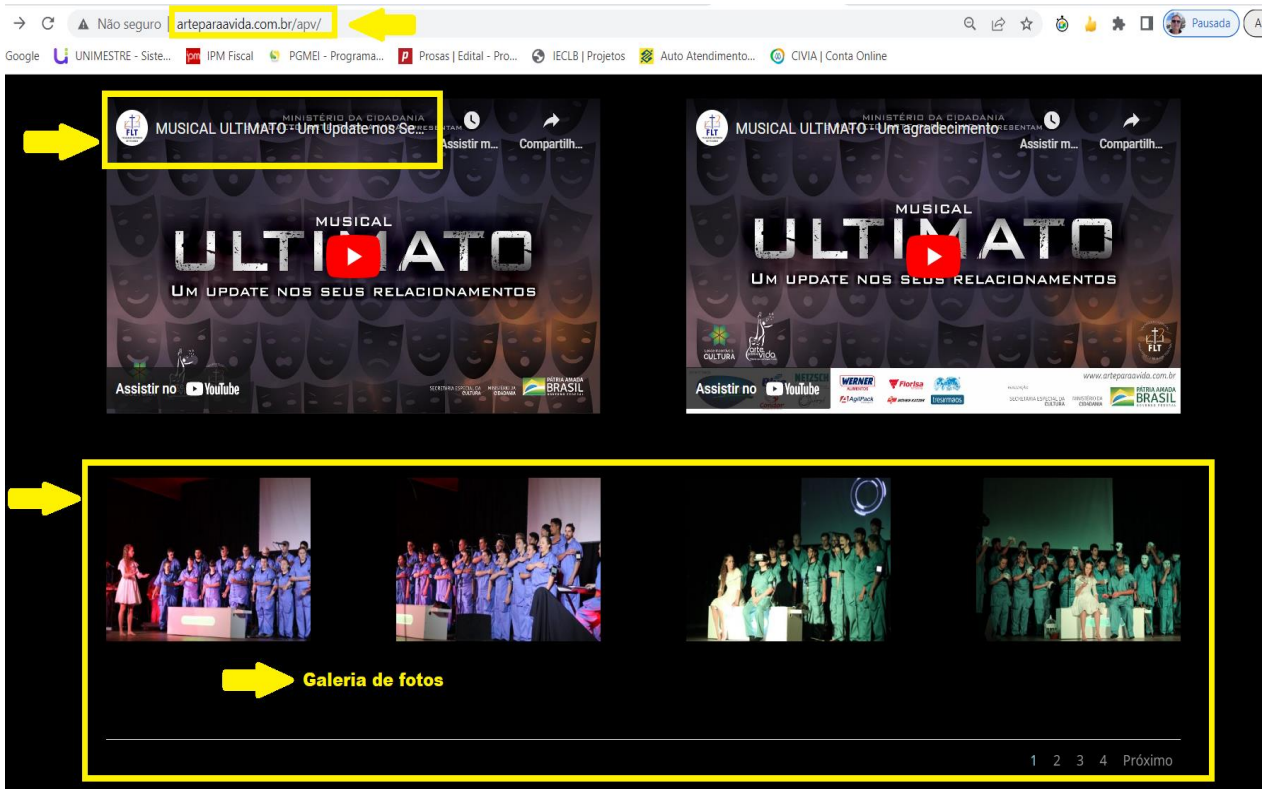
Não seguro | arteparaavida.com.br/apv/

Pausada

Google UNIMESTRE - Siste... IPM Fiscal PGMEI - Programa... Prosas | Edital - Pro... IECLB | Projetos Auto Atendimento... CIVIA | Conta Online

FLT MUSICAL ULTIMATO - Um Update nos Se...

MINISTÉRIO DA CIDADANIA

APRESENTAM

Assistir m...

Compartilh...

MUSICAL

ULTIMATO

UM UPDATE NOS SEUS RELACIONAMENTOS

Assistir no YouTube

SECRETARIA ESPECIAL DA CULTURA MINISTÉRIO DA CIDADANIA PÁTRIA AMADA BRASIL

FLT MUSICAL ULTIMATO - Um agradecimento

MINISTÉRIO DA CIDADANIA

APRESENTAM

Assistir m...

Compartilh...

MUSICAL

ULTIMATO

UM UPDATE NOS SEUS RELACIONAMENTOS

CULTURA arte para vida

FLT

www.arteparaavida.com.br

Assistir no YouTube

WERNER Florisa AgilPack tresirmaos

SECRETARIA ESPECIAL DA CULTURA MINISTÉRIO DA CIDADANIA PÁTRIA AMADA BRASIL

Galeria de fotos

1 2 3 4 Próximo